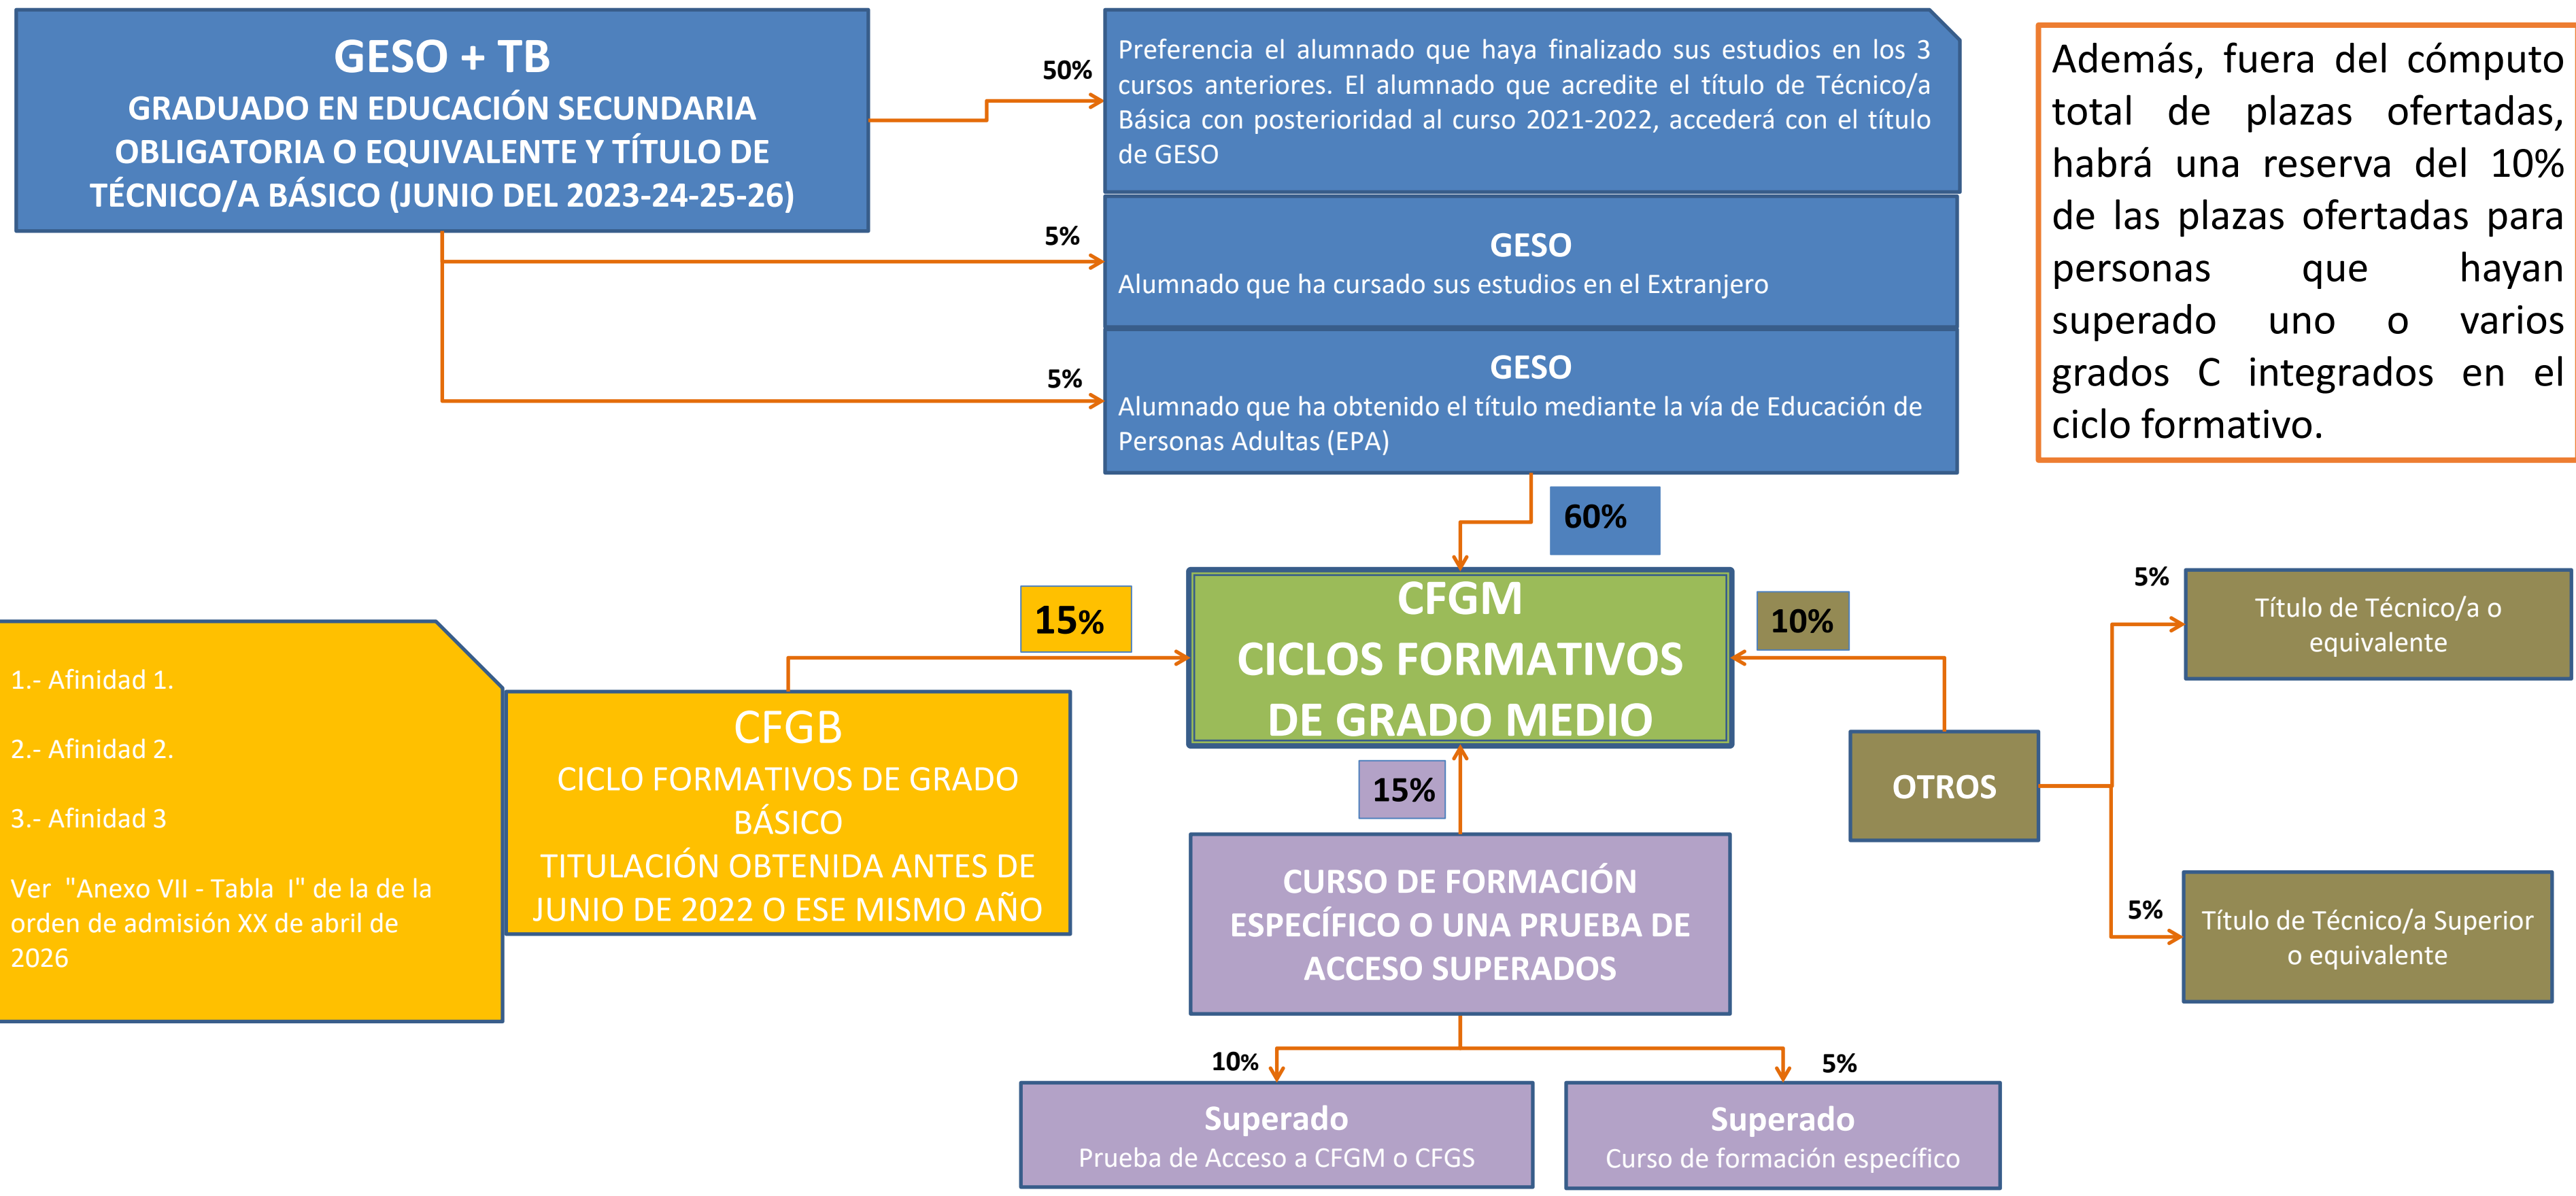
GESO + TB
GRADUADO EN EDUCACIÓN SECUNDARIA OBLIGATORIA O EQUIVALENTE Y TÍTULO DE TÉCNICO/A BÁSICO (JUNIO DEL 2023-24-25-26)

50%

Preferencia el alumnado que haya finalizado sus estudios en los 3 cursos anteriores. El alumnado que acredite el título de Técnico/a Básica con posterioridad al curso 2021-2022, accederá con el título de GESO

5%

GESO
Alumnado que ha cursado sus estudios en el Extranjero

5%

GESO
Alumnado que ha obtenido el título mediante la vía de Educación de Personas Adultas (EPA)

Además, fuera del cómputo total de plazas ofertadas, habrá una reserva del 10% de las plazas ofertadas para personas que hayan superado uno o varios grados C integrados en el ciclo formativo.

60%

15%

CFGM
CICLOS FORMATIVOS DE GRADO MEDIO

10%

5%

Título de Técnico/a o equivalente

1.- Afinidad 1.

2.- Afinidad 2.

3.- Afinidad 3

Ver "Anexo VII - Tabla I" de la de la orden de admisión XX de abril de 2026

CFGB
CICLO FORMATIVOS DE GRADO BÁSICO
TITULACIÓN OBTENIDA ANTES DE JUNIO DE 2022 O ESE MISMO AÑO

15%

OTROS

CURSO DE FORMACIÓN ESPECÍFICO O UNA PRUEBA DE ACCESO SUPERADOS

5%

Título de Técnico/a Superior o equivalente

10%

5%

Superado
Prueba de Acceso a CFGM o CFGS

Superado
Curso de formación específico